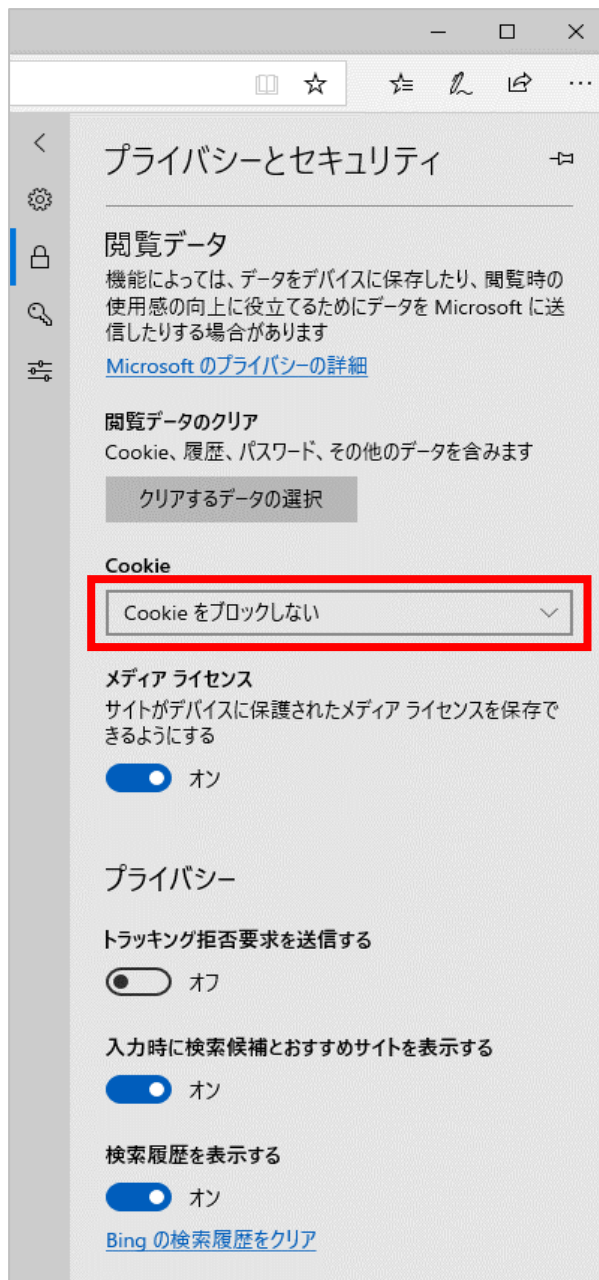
プライバシーとセキュリティ

閲覧データ

機能によっては、データをデバイスに保存したり、閲覧時の使用感の向上に役立てるためにデータを Microsoft に送信したりする場合があります

Microsoft のプライバシーの詳細

閲覧データのクリア

Cookie、履歴、パスワード、その他のデータを含みます

クリアするデータの選択

Cookie

Cookie をブロックしない

メディア ライセンス

サイトがデバイスに保護されたメディア ライセンスを保存できるようにする

オン

プライバシー

トラッキング拒否要求を送信する

オフ

入力時に検索候補とおすすめサイトを表示する

オン

検索履歴を表示する

オン

Bing の検索履歴をクリア